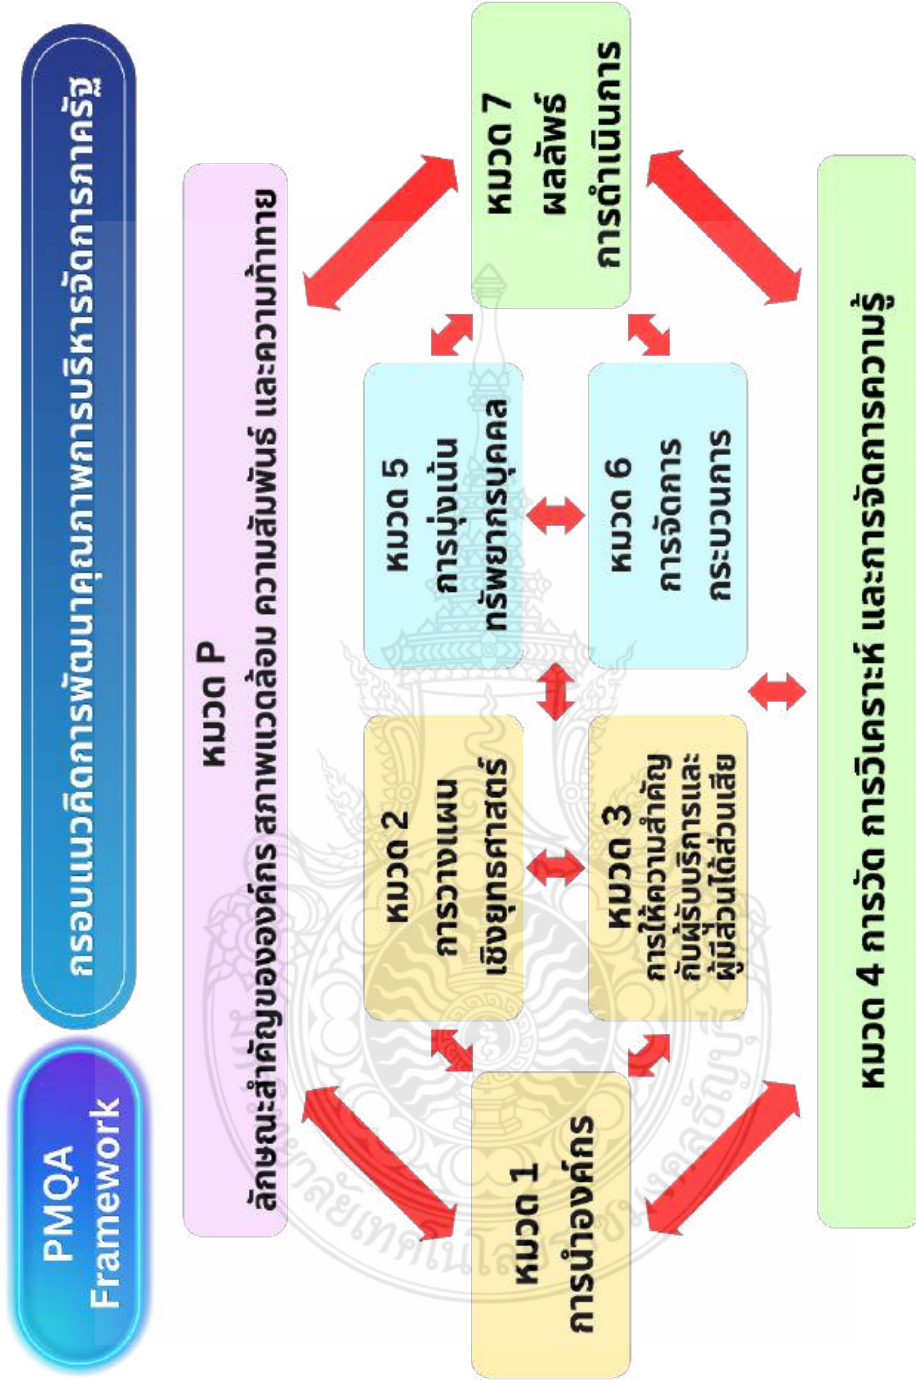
PMQA Framework

กรอบแนวคิดการพัฒนาคุณภาพการบริหารจัดการภาครัฐ

หมวด P
ลักษณะสำคัญขององค์กร สภาพแวดล้อม ความสัมพันธ์ และความท้าทาย

หมวด 1
การนำองค์กร

หมวด 2
การวางแผนเชิงยุทธศาสตร์

หมวด 3
การให้ความสำคัญกับผู้รับบริการและผู้มีส่วนได้ส่วนเสีย

หมวด 5
การมุ่งเน้นทรัพยากรบุคคล

หมวด 6
การจัดการกระบวนการ

หมวด 7
ผลลัพธ์การดำเนินการ

หมวด 4 การวัด การวิเคราะห์ และการจัดการความรู้